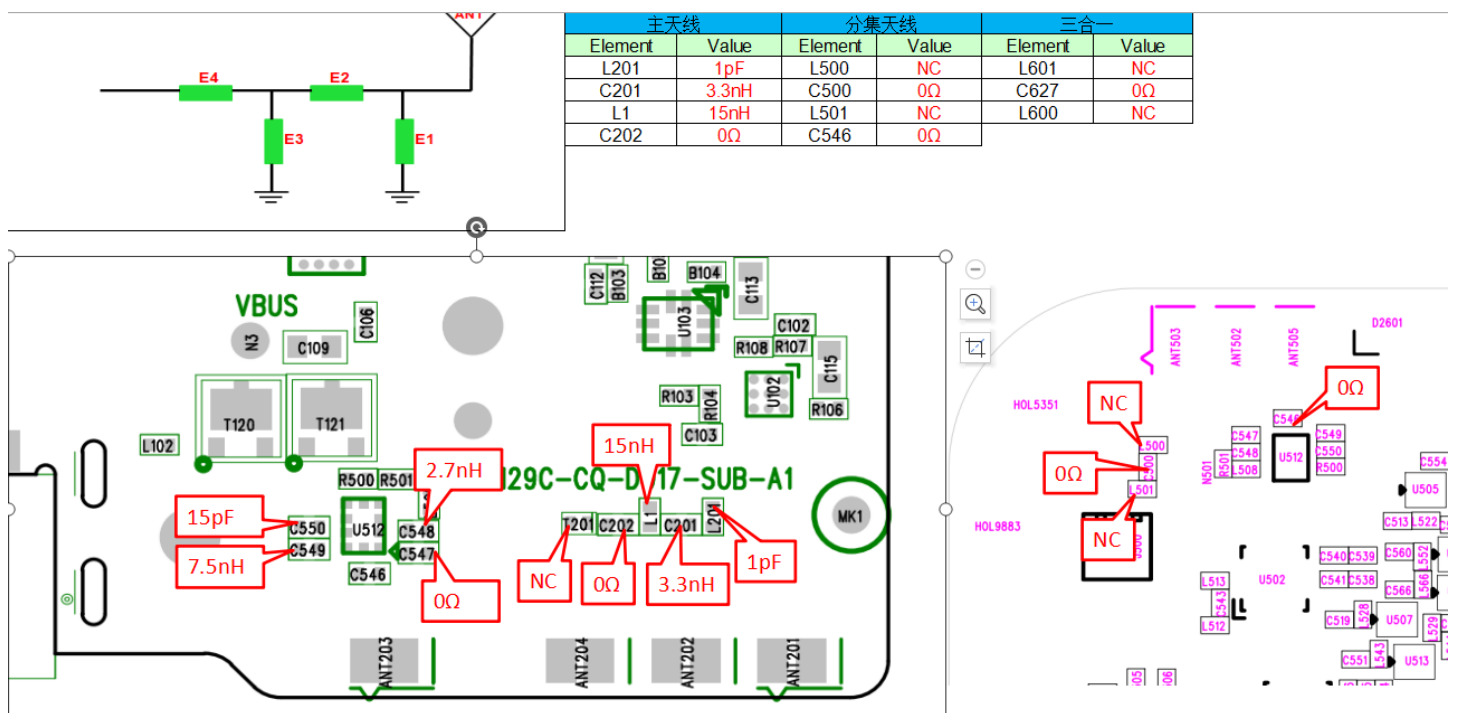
ANT

E4 E2

E3 E1

| 主天线 | | 分集天线 | | 三合一 | |
|---|---|---|---|---|---|
| Element | Value | Element | Value | Element | Value |
| L201 | 1pF | L500 | NC | L601 | NC |
| C201 | 3.3nH | C500 | 0Ω | C627 | 0Ω |
| L1 | 15nH | L501 | NC | L600 | NC |
| C202 | 0Ω | C546 | 0Ω | | |

VBUS

N3 C109 C106 C112 B103 B10 B104 C113 U103 C102 R108 R107 C115 U102 R106 R103 R104 C103

T120 T121 L102

R500 R501

2.7nH

15nH

29C-CQ-D 17-SUB-A1

MK1

15pF C550

7.5nH C549

U512 C548 C547 C546

0Ω

T201 C202 L1 C201 L201

NC 0Ω 3.3nH 1pF

ANT203 ANT204 ANT202 ANT201

ANT503 ANT502 ANT505 D2601

HOL5351

NC

0Ω

0Ω

NC

L500 C500 L501 C546

C547 C548 L508 R501 N501 U512 C549 C550 R500

C554 U505

HOL9883

C513 L522 C540 C539 C560 C541 C538 C566 L566 L552 U502 L513 C543 L512 C519 L528 U507 L529 C551 L543 U513